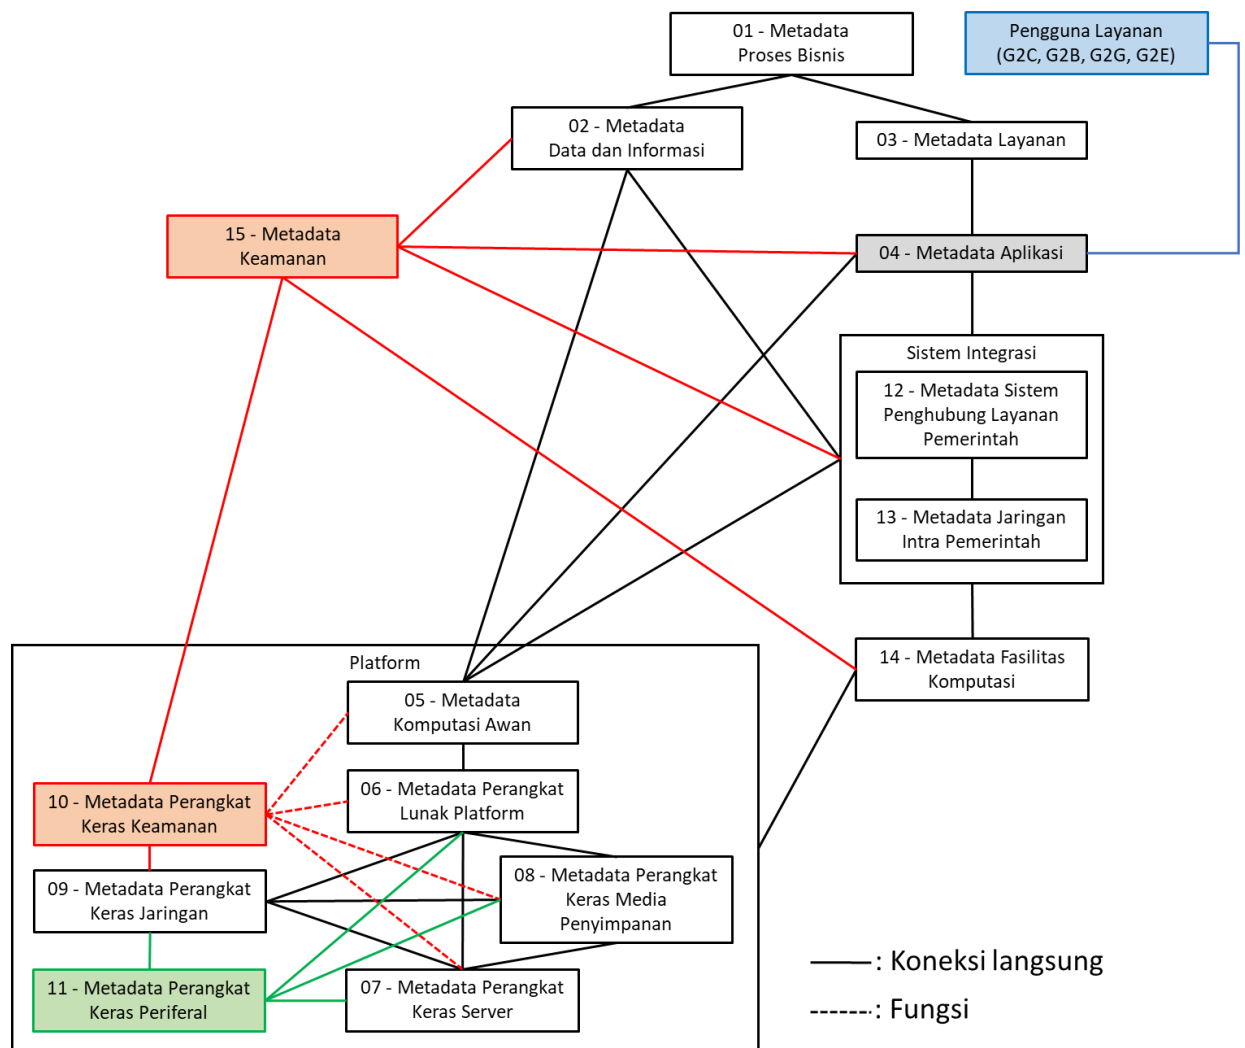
01 - Metadata Proses Bisnis

Pengguna Layanan (G2C, G2B, G2G, G2E)

02 - Metadata Data dan Informasi

03 - Metadata Layanan

15 - Metadata Keamanan

04 - Metadata Aplikasi

Sistem Integrasi

12 - Metadata Sistem Penghubung Layanan Pemerintah

13 - Metadata Jaringan Intra Pemerintah

14 - Metadata Fasilitas Komputasi

Platform

05 - Metadata Komputasi Awan

06 - Metadata Perangkat Lunak Platform

10 - Metadata Perangkat Keras Keamanan

08 - Metadata Perangkat Keras Media Penyimpanan

09 - Metadata Perangkat Keras Jaringan

11 - Metadata Perangkat Keras Periferal

07 - Metadata Perangkat Keras Server

: Koneksi langsung

: Fungsi